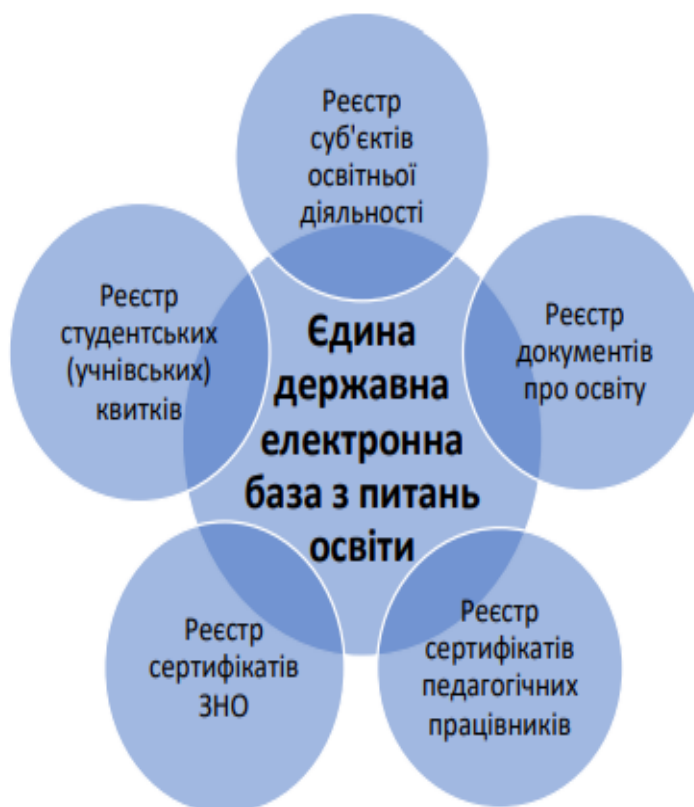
Реєстр суб'єктів освітньої діяльності

Реєстр студентських (учнівських) квитків

Єдина державна електронна база з питань освіти

Реєстр документів про освіту

Реєстр сертифікатів ЗНО

Реєстр сертифікатів педагогічних працівників